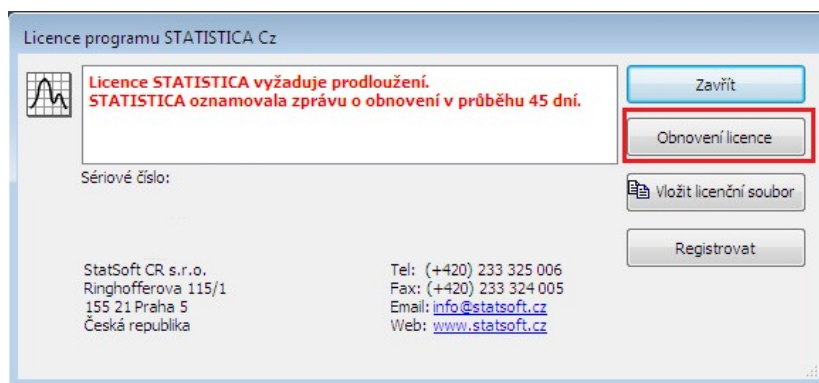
Licence programu STATISTICA Cz

Licence STATISTICA vyžaduje prodloužení.
STATISTICA oznamovala zprávu o obnovení v průběhu 45 dní.

Zavřít

Obnovení licence

Sériové číslo:

Vložit licenční soubor

Registrovat

StatSoft CR s.r.o.
Ringhofferova 115/1
155 21 Praha 5
Česká republika

Tel: (+420) 233 325 006
Fax: (+420) 233 324 005
Email: info@statsoft.cz
Web: www.statsoft.cz